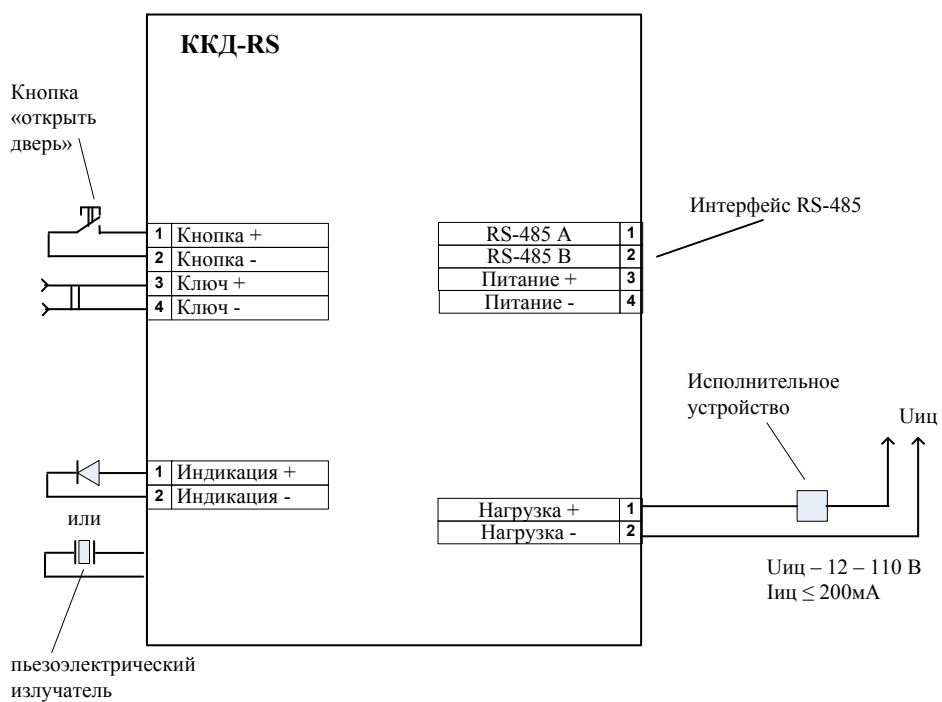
ККД-RS

Кнопка «открыть дверь»

1 Кнопка +
2 Кнопка -
3 Ключ +
4 Ключ -

Интерфейс RS-485

RS-485 A 1
RS-485 B 2
Питание + 3
Питание - 4

Исполнительное устройство

Uиц

1 Индикация +
2 Индикация -

или

Нагрузка + 1
Нагрузка - 2

Uиц – 12 – 110 В
Iиц ≤ 200мА

пьезоэлектрический излучатель